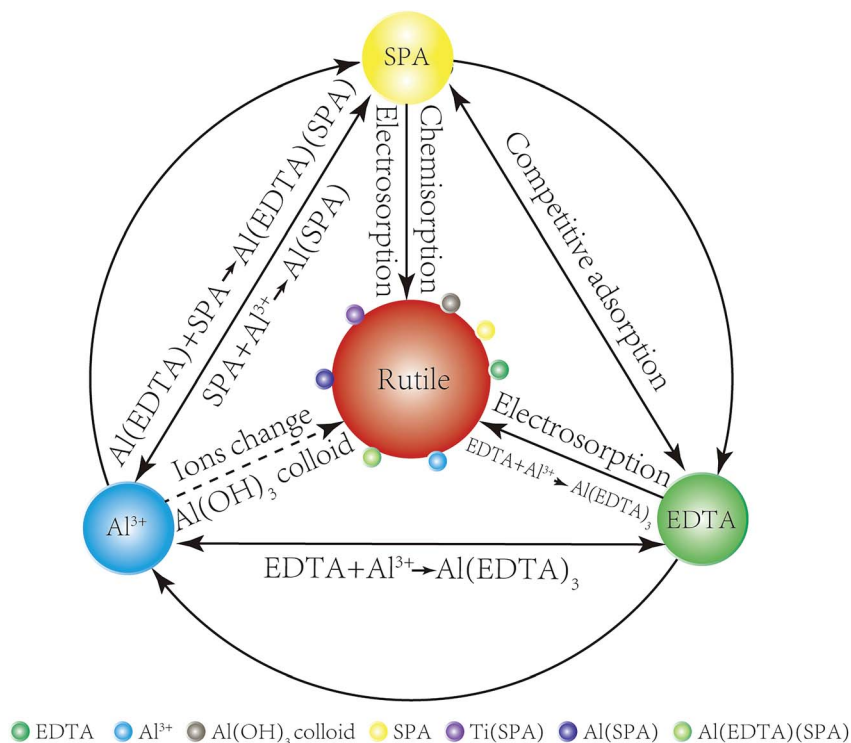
SPA

Electrosorption

Chemisorption

Competitive adsorption

Al(EDTA)+SPA→Al(EDTA)(SPA)

SPA+Al$^{3+}$→Al(SPA)

Rutile

Ions change

Al(OH)$_3$ colloid

Electrosorption

EDTA+Al$^{3+}$→Al(EDTA)$_3$

Al$^{3+}$

EDTA

EDTA+Al$^{3+}$→Al(EDTA)$_3$

EDTA Al$^{3+}$ Al(OH)$_3$ colloid SPA Ti(SPA) Al(SPA) Al(EDTA)(SPA)